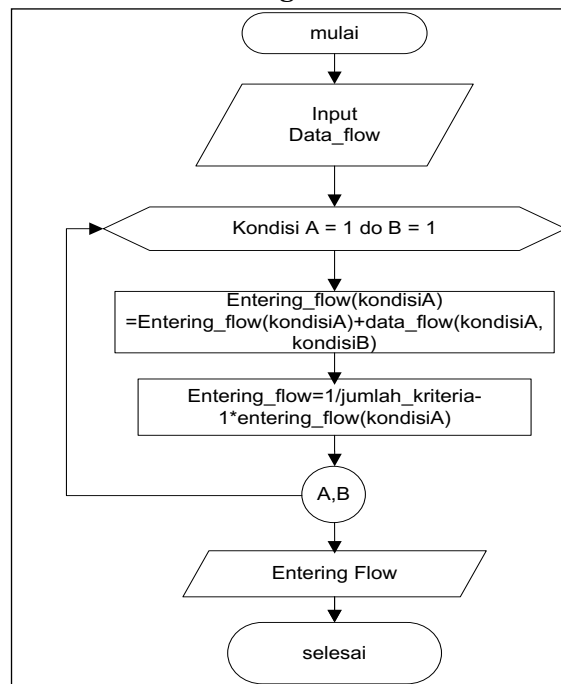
mulai

Input
Data_flow

Kondisi A = 1 do B = 1

Entering_flow(kondisiA) =Entering_flow(kondisiA)+data_flow(kondisiA, kondisiB)

Entering_flow=1/jumlah_kriteria-1*entering_flow(kondisiA)

A,B

Entering Flow

selesai